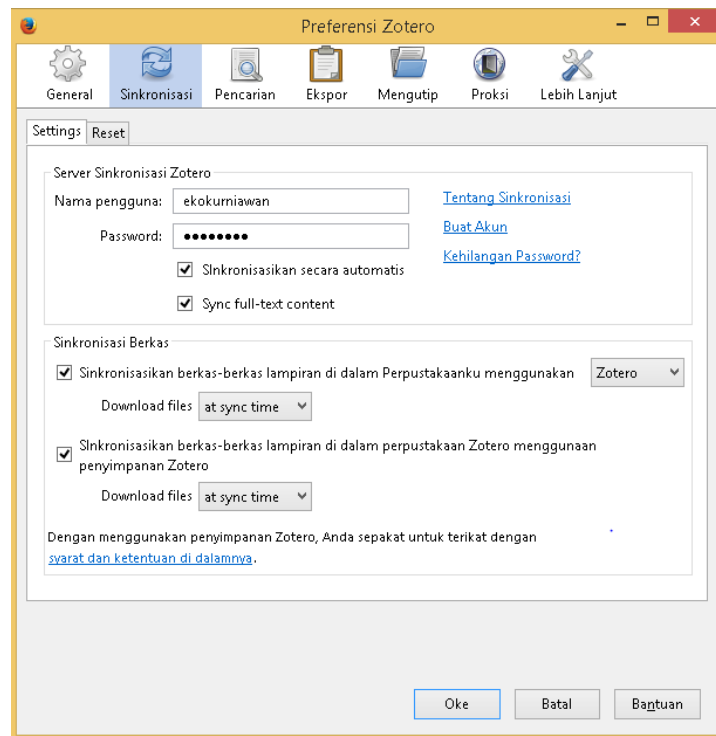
Preferensi Zotero

General Sinkronisasi Pencarian Ekspor Mengutip Proksi Lebih Lanjut

Settings Reset

Server Sinkronisasi Zotero

Nama pengguna: ekokurniawan

Password: ••••••••

SInkronisasikan secara automatis

Sync full-text content

Tentang Sinkronisasi

Buat Akun

Kehilangan Password?

Sinkronisasi Berkas

Sinkronisasikan berkas-berkas lampiran di dalam Perpustakaanku menggunakan Zotero

Download files at sync time

SInkronisasikan berkas-berkas lampiran di dalam perpustakaan Zotero menggunaan penyimpanan Zotero

Download files at sync time

Dengan menggunakan penyimpanan Zotero, Anda sepakat untuk terikat dengan syarat dan ketentuan di dalamnya.

Oke Batal Bantuan